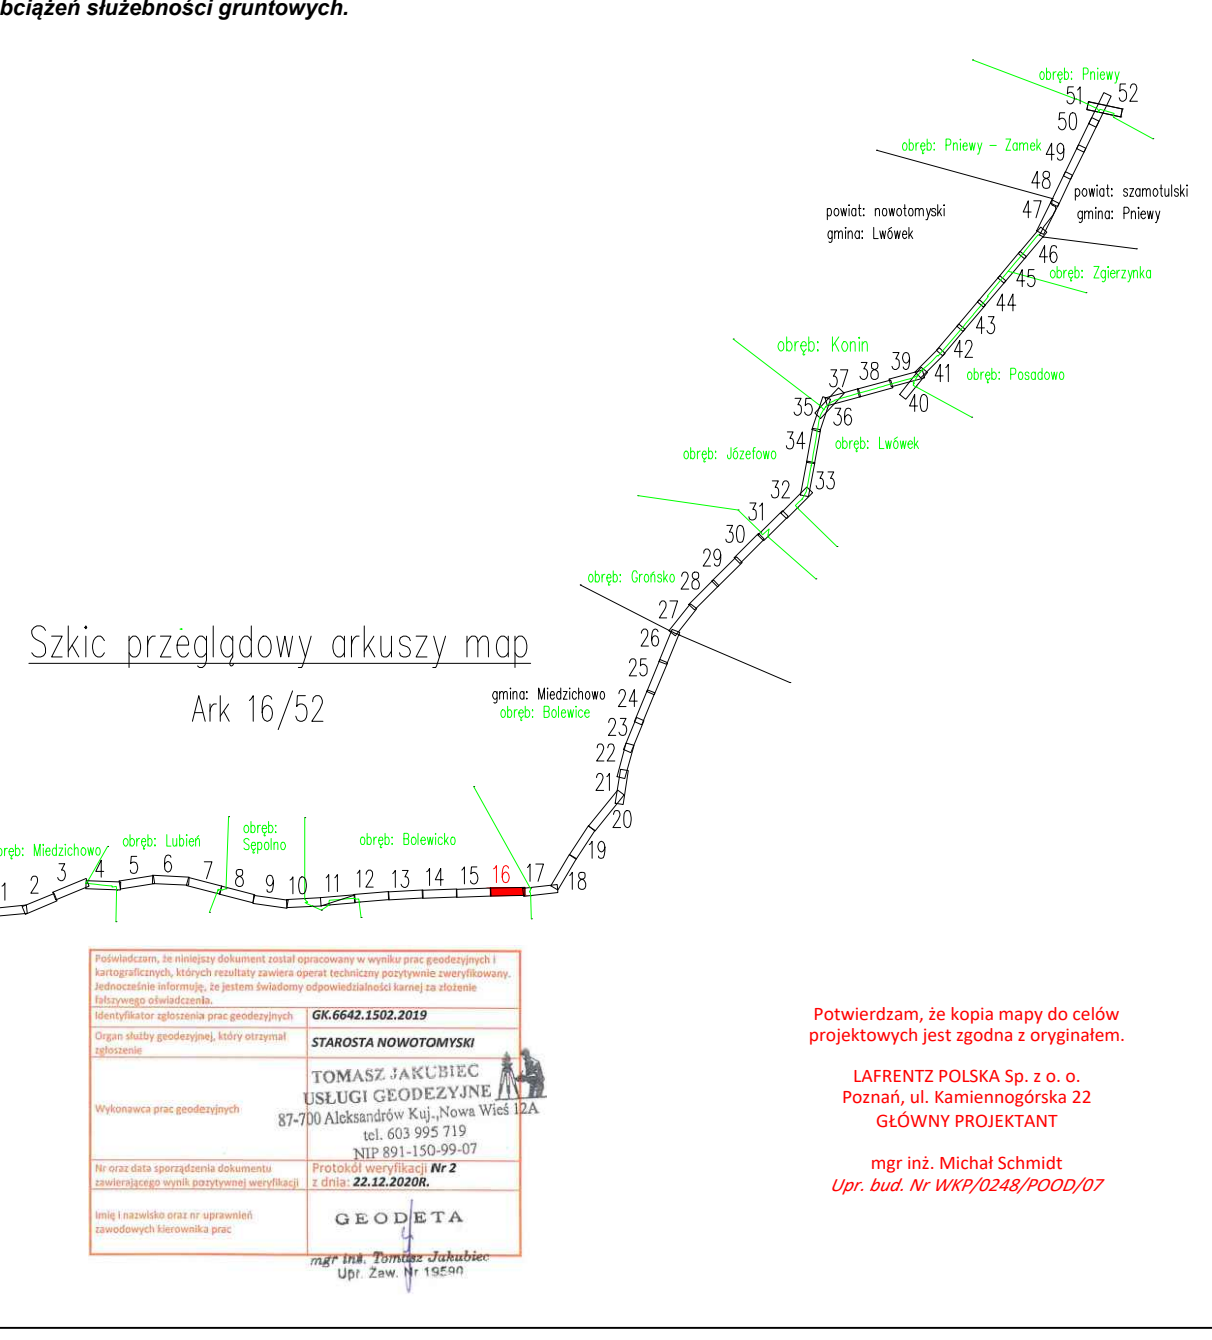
bciążeń służebności gruntowych.

obręb: Pniewy
51 52
50
obręb: Pniewy – Zamek 49
48
powiat: szamotulski
gmina: Pniewy
47
powiat: nowotomyski
gmina: Lwówek
46
obręb: Zgierzynka
45
44
43
42
obręb: Konin
39
38
37
41
obręb: Posadowo
40
35
36
34
obręb: Lwówek
obręb: Józefowo
33
32
31
30
29
obręb: Grońsko 28
27
26
Szkic przeglądowy arkuszy map
25
Ark 16/52
gmina: Miedzichowo
obręb: Bolewice
24
23
22
21
20
19
obręb: Miedzichowo
obręb: Lubień
obręb: Sępolno
obręb: Bolewicko
1 2 3 4 5 6 7 8 9 10 11 12 13 14 15 16 17 18

Poświadczam, że niniejszy dokument został opracowany w wyniku prac geodezyjnych i kartograficznych, których rezultaty zawiera operat techniczny pozytywnie zweryfikowany. Jednocześnie informuję, że jestem świadomy odpowiedzialności karnej za złożenie fałszywego oświadczenia.

| Identyfikator zgłoszenia prac geodezyjnych | GK.6642.1502.2019 |
|---|---|
| Organ służby geodezyjnej, który otrzymał zgłoszenie | STAROSTA NOWOTOMYSKI |
| Wykonawca prac geodezyjnych | TOMASZ JAKUBIEC USŁUGI GEODEZYJNE 87-700 Aleksandrów Kuj.,Nowa Wieś 12A tel. 603 995 719 NIP 891-150-99-07 |
| Nr oraz data sporządzenia dokumentu zawierającego wynik pozytywnej weryfikacji | Protokół weryfikacji Nr 2 z dnia: 22.12.2020R. |
| Imię i nazwisko oraz nr uprawnień zawodowych kierownika prac | GEODETA mgr inż. Tomasz Jakubiec Upr. Zaw. Nr 19590 |

Potwierdzam, że kopia mapy do celów projektowych jest zgodna z oryginałem.

LAFRENTZ POLSKA Sp. z o. o.
Poznań, ul. Kamiennogórska 22
GŁÓWNY PROJEKTANT

mgr inż. Michał Schmidt
Upr. bud. Nr WKP/0248/POOD/07